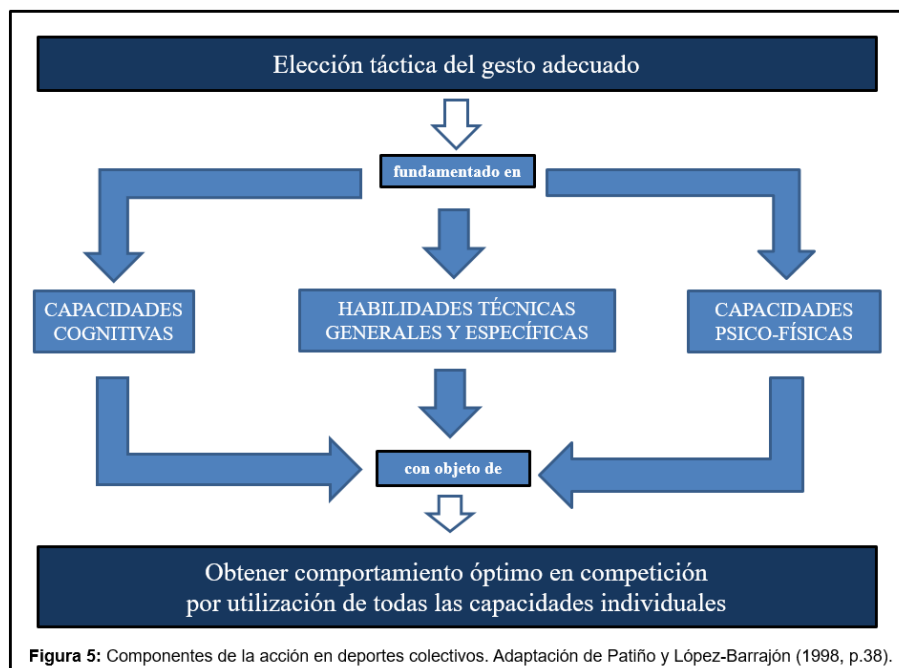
Elección táctica del gesto adecuado

fundamentado en

CAPACIDADES COGNITIVAS

HABILIDADES TÉCNICAS GENERALES Y ESPECÍFICAS

CAPACIDADES PSICO-FÍSICAS

con objeto de

Obtener comportamiento óptimo en competición por utilización de todas las capacidades individuales

**Figura 5:** Componentes de la acción en deportes colectivos. Adaptación de Patiño y López-Barrajón (1998, p.38).